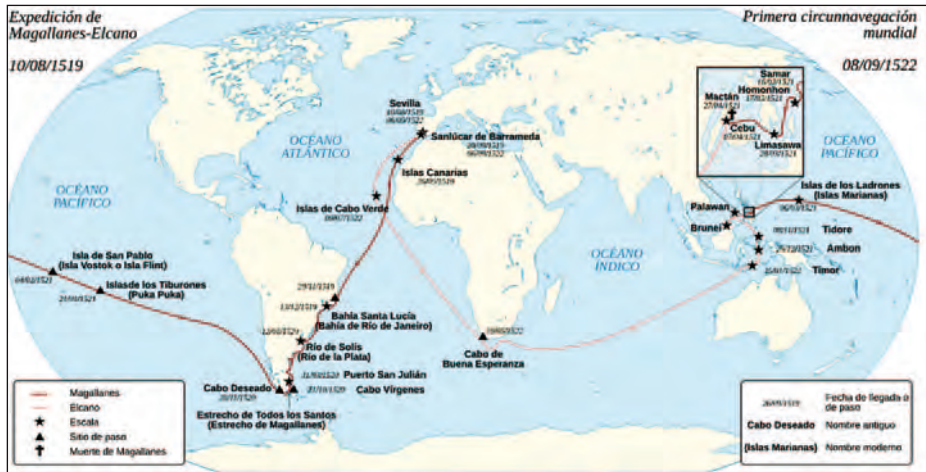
Expedición de Magallanes-Elcano

10/08/1519

Primera circunnavegación mundial

08/09/1522

OCÉANO PACÍFICO

OCÉANO ATLÁNTICO

OCÉANO ÍNDICO

OCÉANO PACÍFICO

Sevilla
10/08/1519
06/09/1522

Sanlúcar de Barrameda
20/09/1519
06/09/1522

Islas Canarias
26/09/1519

Islas de Cabo Verde
09/07/1522

Samar
16/03/1521

Homonhon
17/03/1521

Mactán
27/04/1521

Cebu
07/04/1521

Limasawa
28/03/1521

Islas de los Ladrones (Islas Marianas)
06/03/1521

Palawan

Brunei

Tidore
08/11/1521

Ambon
25/12/1521

Timor
26/01/1522

Isla de San Pablo (Isla Vostok o Isla Flint)
04/02/1521

Islasde los Tiburones (Puka Puka)
24/01/1521

29/11/1519

13/12/1519

Bahía Santa Lucía (Bahía de Río de Janeiro)

12/01/1520

Río de Solís (Río de la Plata)

31/03/1520 Puerto San Julián

21/10/1520 Cabo Vírgenes

Cabo Deseado
28/11/1520

Estrecho de Todos los Santos (Estrecho de Magallanes)

19/05/1522

Cabo de Buena Esperanza

Magallanes
Elcano
Escala
Sitio de paso
Muerte de Magallanes

26/09/1519 Fecha de llegada o de paso
Cabo Deseado Nombre antiguo
(Islas Marianas) Nombre moderno